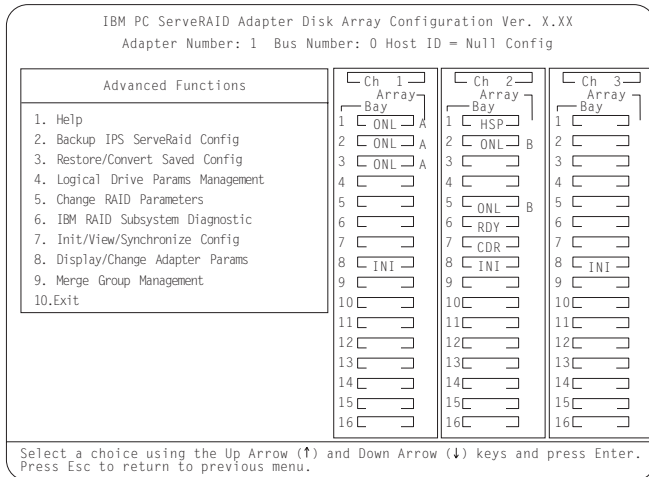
IBM PC ServeRAID Adapter Disk Array Configuration Ver. X.XX
Adapter Number: 1 Bus Number: 0 Host ID = Null Config

Advanced Functions

1. Help
2. Backup IPS ServeRaid Config
3. Restore/Convert Saved Config
4. Logical Drive Params Management
5. Change RAID Parameters
6. IBM RAID Subsystem Diagnostic
7. Init/View/Synchronize Config
8. Display/Change Adapter Params
9. Merge Group Management
10.Exit

Ch 1
Array
Bay
1 ONL A
2 ONL A
3 ONL A
4
5
6
7
8 INI
9
10
11
12
13
14
15
16

Ch 2
Array
Bay
1 HSP
2 ONL B
3
4
5 ONL B
6 RDY
7 CDR
8 INI
9
10
11
12
13
14
15
16

Ch 3
Array
Bay
1
2
3
4
5
6
7
8 INI
9
10
11
12
13
14
15
16

Select a choice using the Up Arrow (↑) and Down Arrow (↓) keys and press Enter.
Press Esc to return to previous menu.